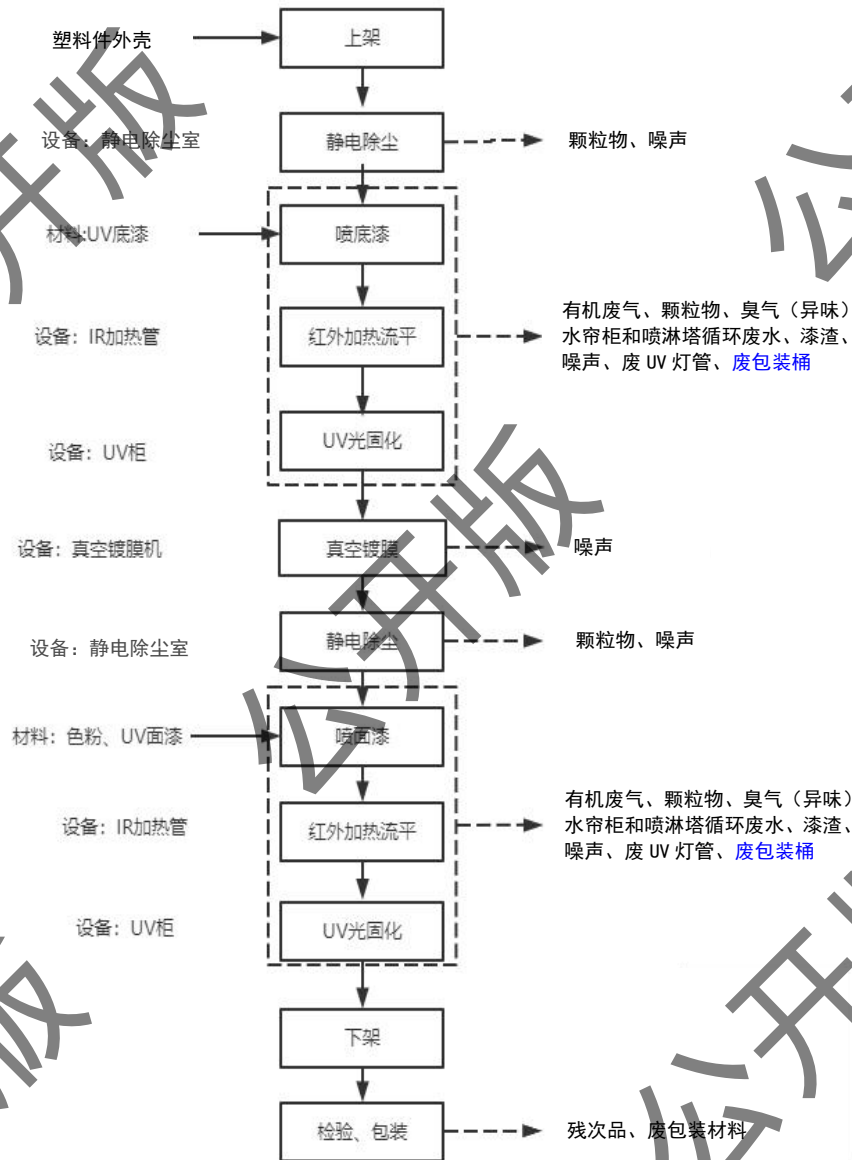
塑料件外壳

上架

设备：静电除尘室

静电除尘

颗粒物、噪声

材料:UV底漆

喷底漆

设备：IR加热管

红外加热流平

有机废气、颗粒物、臭气（异味）、水帘柜和喷淋塔循环废水、漆渣、噪声、废 UV 灯管、废包装桶

设备：UV柜

UV光固化

设备：真空镀膜机

真空镀膜

噪声

设备：静电除尘室

静电除尘

颗粒物、噪声

材料：色粉、UV面漆

喷面漆

设备：IR加热管

红外加热流平

有机废气、颗粒物、臭气（异味）、水帘柜和喷淋塔循环废水、漆渣、噪声、废 UV 灯管、废包装桶

设备：UV柜

UV光固化

下架

检验、包装

残次品、废包装材料

公开版 公开版 公开版 公开版 公开版